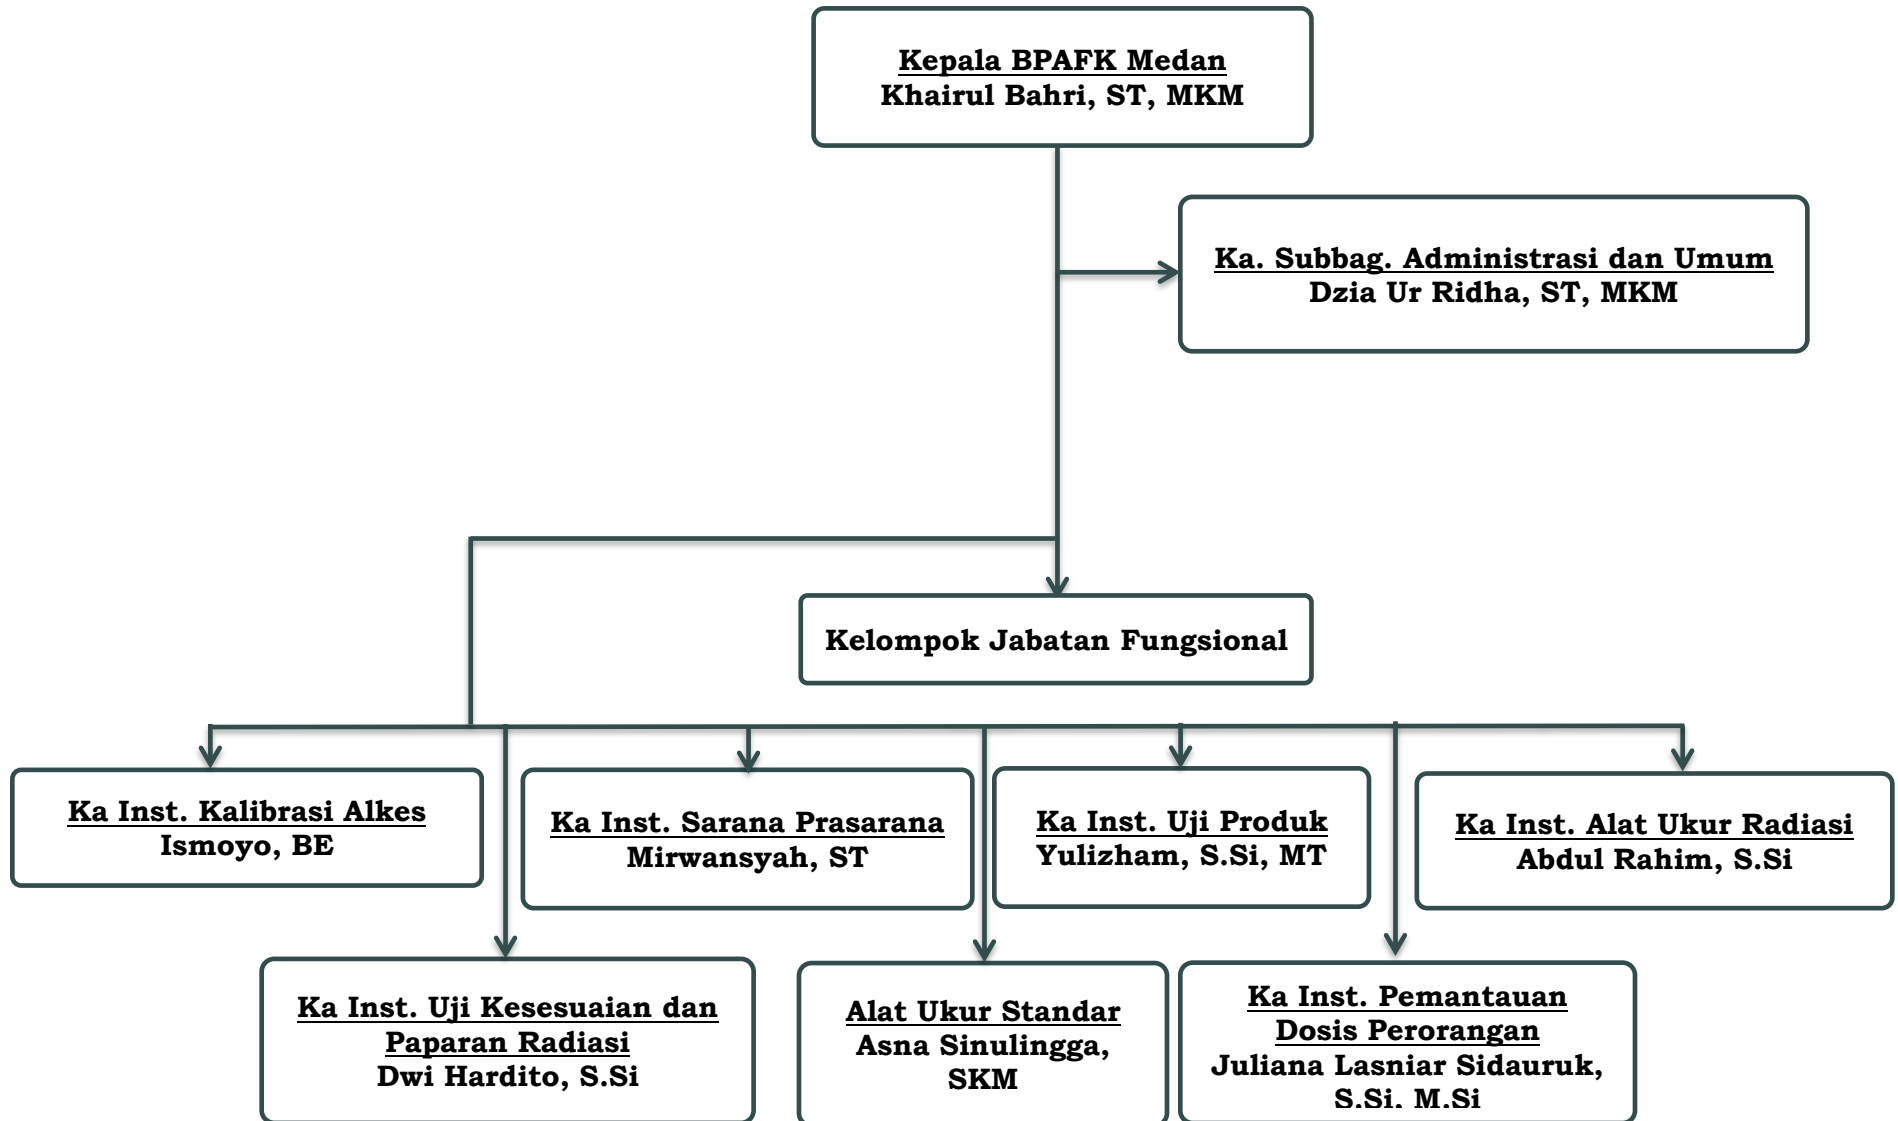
Kepala BPAFK Medan
Khairul Bahri, ST, MKM

Ka. Subbag. Administrasi dan Umum
Dzia Ur Ridha, ST, MKM

Kelompok Jabatan Fungsional

Ka Inst. Kalibrasi Alkes
Ismoyo, BE

Ka Inst. Sarana Prasarana
Mirwansyah, ST

Ka Inst. Uji Produk
Yulizham, S.Si, MT

Ka Inst. Alat Ukur Radiasi
Abdul Rahim, S.Si

Ka Inst. Uji Kesesuaian dan Paparan Radiasi
Dwi Hardito, S.Si

Alat Ukur Standar
Asna Sinulingga, SKM

Ka Inst. Pemantauan Dosis Perorangan
Juliana Lasniar Sidauruk, S.Si. M.Si